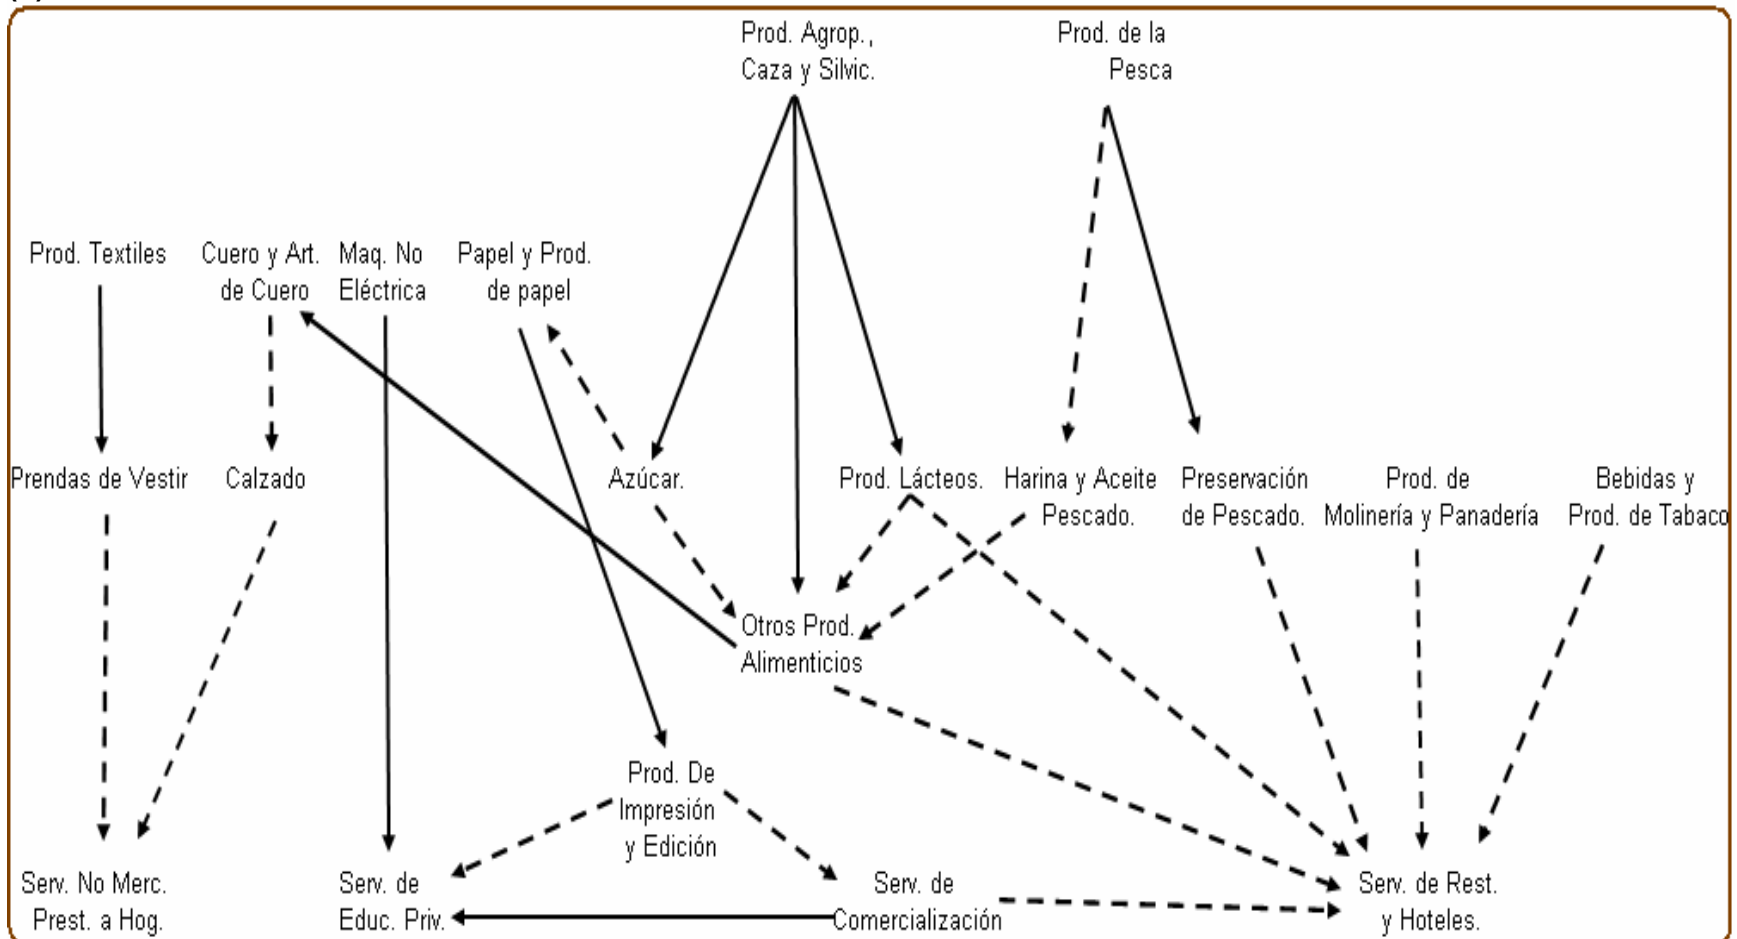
Prod. Agrop., Caza y Silvic.

Prod. de la Pesca

Prod. Textiles

Cuero y Art. de Cuero

Maq. No Eléctrica

Papel y Prod. de papel

Prendas de Vestir

Calzado

Azúcar.

Prod. Lácteos.

Harina y Aceite Pescado.

Preservación de Pescado.

Prod. de Molinería y Panadería

Bebidas y Prod. de Tabaco

Otros Prod. Alimenticios

Prod. De Impresión y Edición

Serv. No Merc. Prest. a Hog.

Serv. de Educ. Priv.

Serv. de Comercialización

Serv. de Rest. y Hoteles.